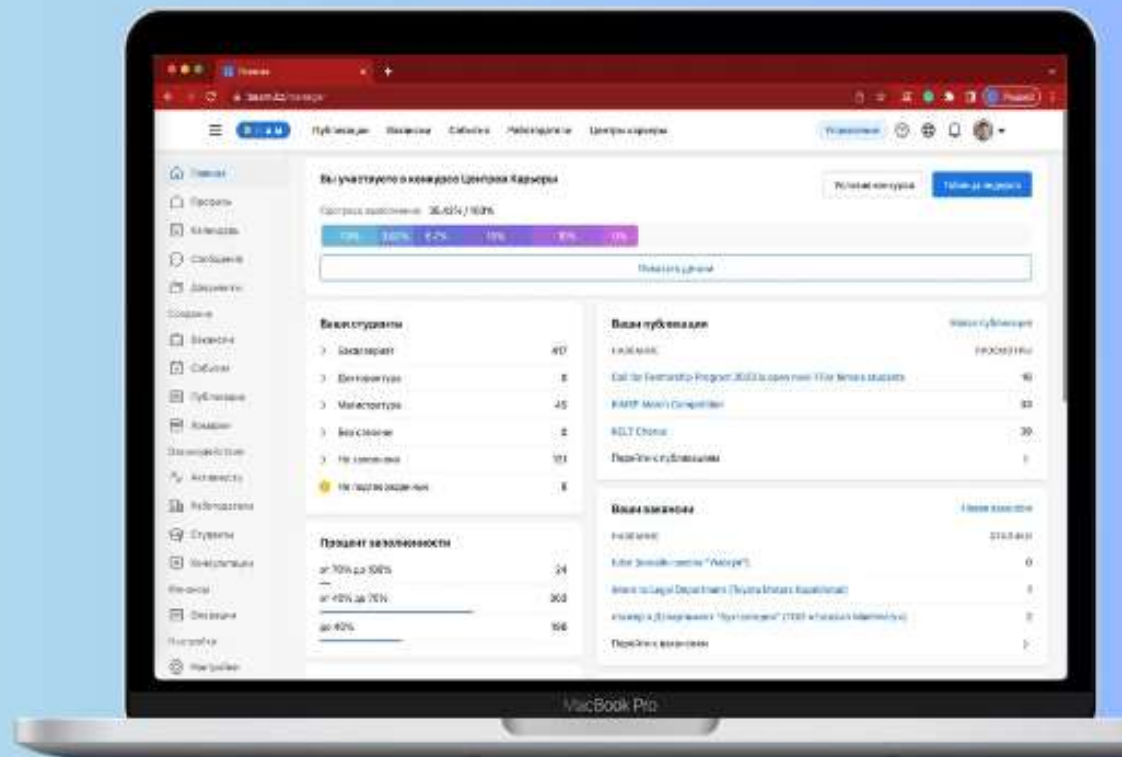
Главная

Публикации Вакансии События Работодатели Центры карьеры

Главная
Профиль
Календарь
Сообщения
Документы
Создание
Вакансия
Событие
Публикация
Компания
Взаимодействие
Активность
Работодатели
Студенты
Консультации
Финансы
Операции
Настройки
Настройки

Вы участвуете в конкурсе Центров Карьеры

Прогресс выполнения: 36.45% / 100%

Условия конкурса
Таблица лидеров

Показать детали

Ваши студенты
Бакалавриат 417
Докторантура 8
Магистратура 45
Без степени 8
Не заполнено 151
Не подтверждены 8

Процент заполненности
от 70% до 100% 24
от 40% до 70% 303
до 40% 156

Ваши публикации
Новая публикация
НАЗВАНИЕ ПРОСМОТРЫ
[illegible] 16
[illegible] 83
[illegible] 39
Перейти к публикациям

Ваши вакансии
Новая вакансия
НАЗВАНИЕ СТАТУСЫ
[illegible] 0
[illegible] 1
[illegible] 0
Перейти к вакансиям

MacBook Pro